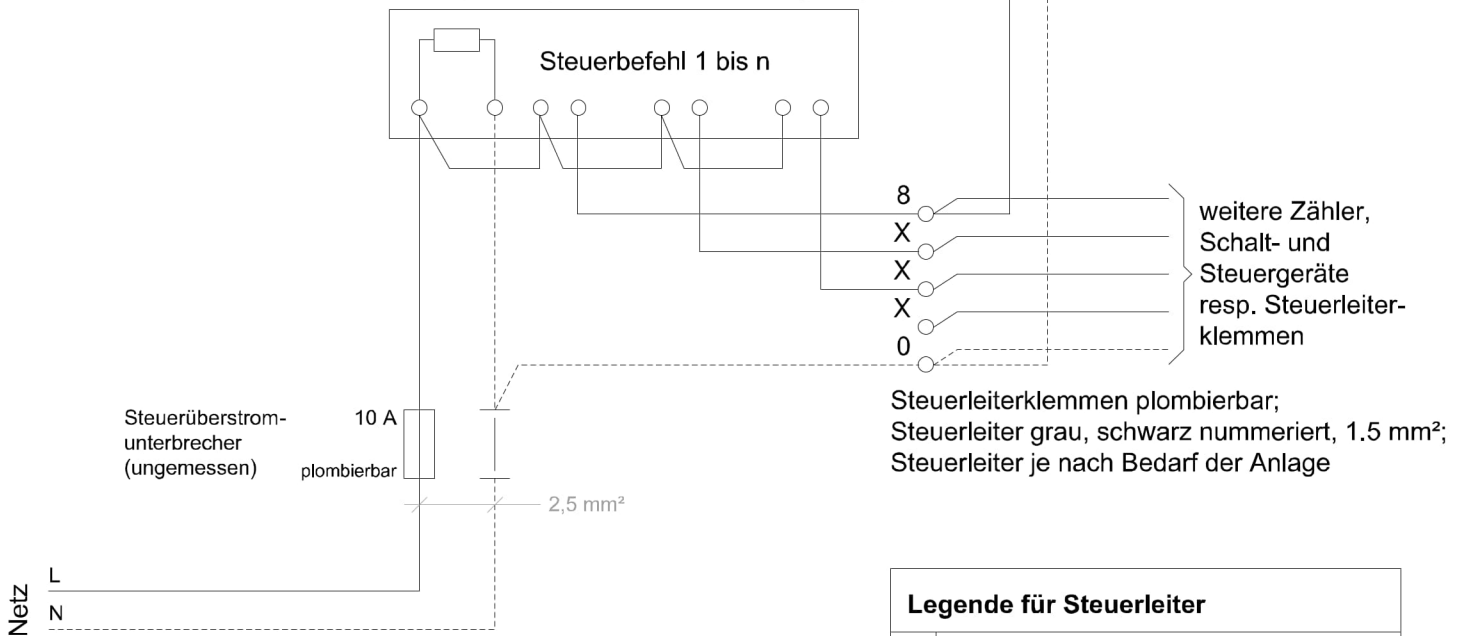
Steuerbefehl 1 bis n

8
X
X
X
0

weitere Zähler, Schalt- und Steuergeräte resp. Steuerleiterklemmen

Steuerleiterklemmen plombierbar;
Steuerleiter grau, schwarz nummeriert, 1.5 mm²;
Steuerleiter je nach Bedarf der Anlage

Steuerüberstromunterbrecher (ungemessen)

10 A

plombierbar

2,5 mm²

Netz

L

N

Legende für Steuerleiter